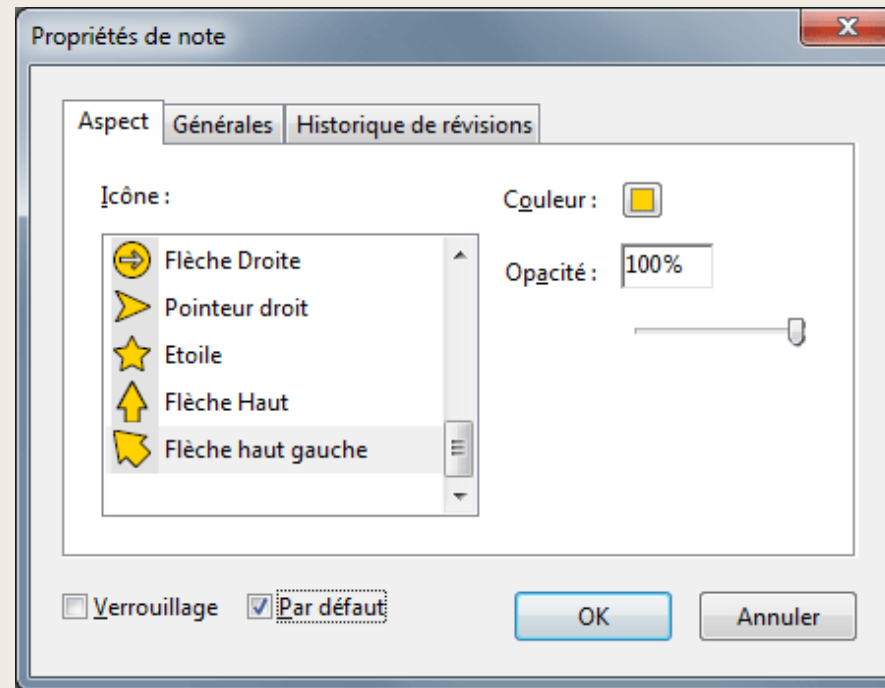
Propriétés de note

Aspect | Générales | Historique de révisions

Icône :

Flèche Droite
Pointeur droit
Etoile
Flèche Haut
Flèche haut gauche

Couleur :

Opacité : 100%

Verrouillage
Par défaut

OK
Annuler